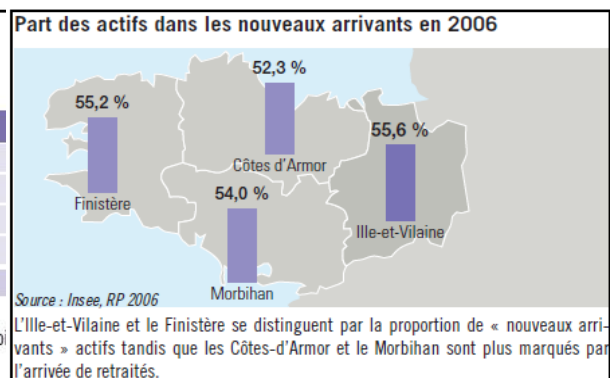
Part des actifs dans les nouveaux arrivants en 2006

52,3 %

55,2 %

55,6 %

Côtes d'Armor

Finistère

54,0 %

Ille-et-Vilaine

Morbihan

Source : Insee, RP 2006

L'Ille-et-Vilaine et le Finistère se distinguent par la proportion de « nouveaux arrivants » actifs tandis que les Côtes-d'Armor et le Morbihan sont plus marqués par l'arrivée de retraités.